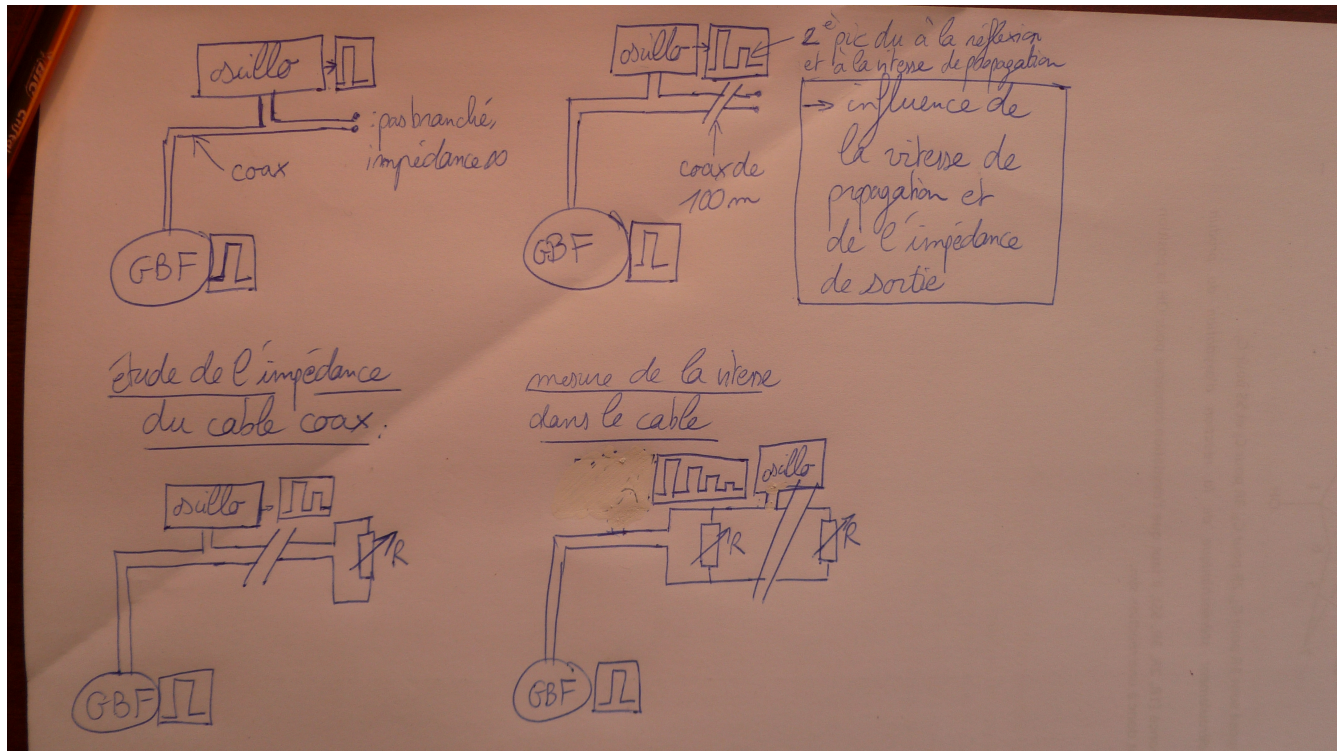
osillo

pas branché, impédance ∞

coax

GBF

osillo

$2^{e}$ pic du à la réflexion et à la vitesse de propagation

→ influence de la vitesse de propagation et de l'impédance de sortie

coax de 100 m

GBF

étude de l'impédance du cable coax.

osillo

R

GBF

mesure de la vitesse dans le cable

osillo

R

R

GBF